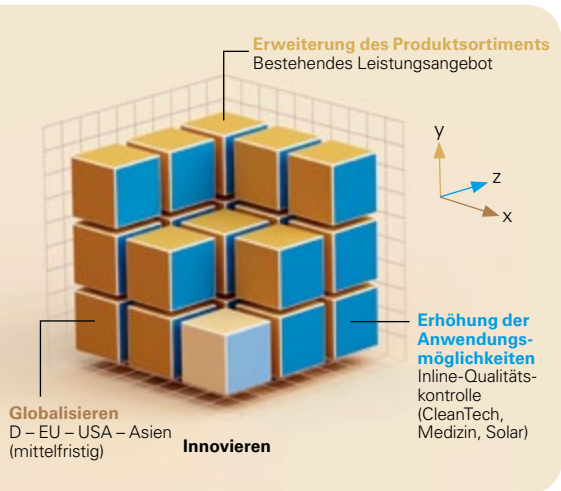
Erweiterung des Produktsortiments
Bestehendes Leistungsangebot

y
z
x

Erhöhung der Anwendungsmöglichkeiten
Inline-Qualitätskontrolle (CleanTech, Medizin, Solar)

Globalisieren
D – EU – USA – Asien (mittelfristig)

Innovieren